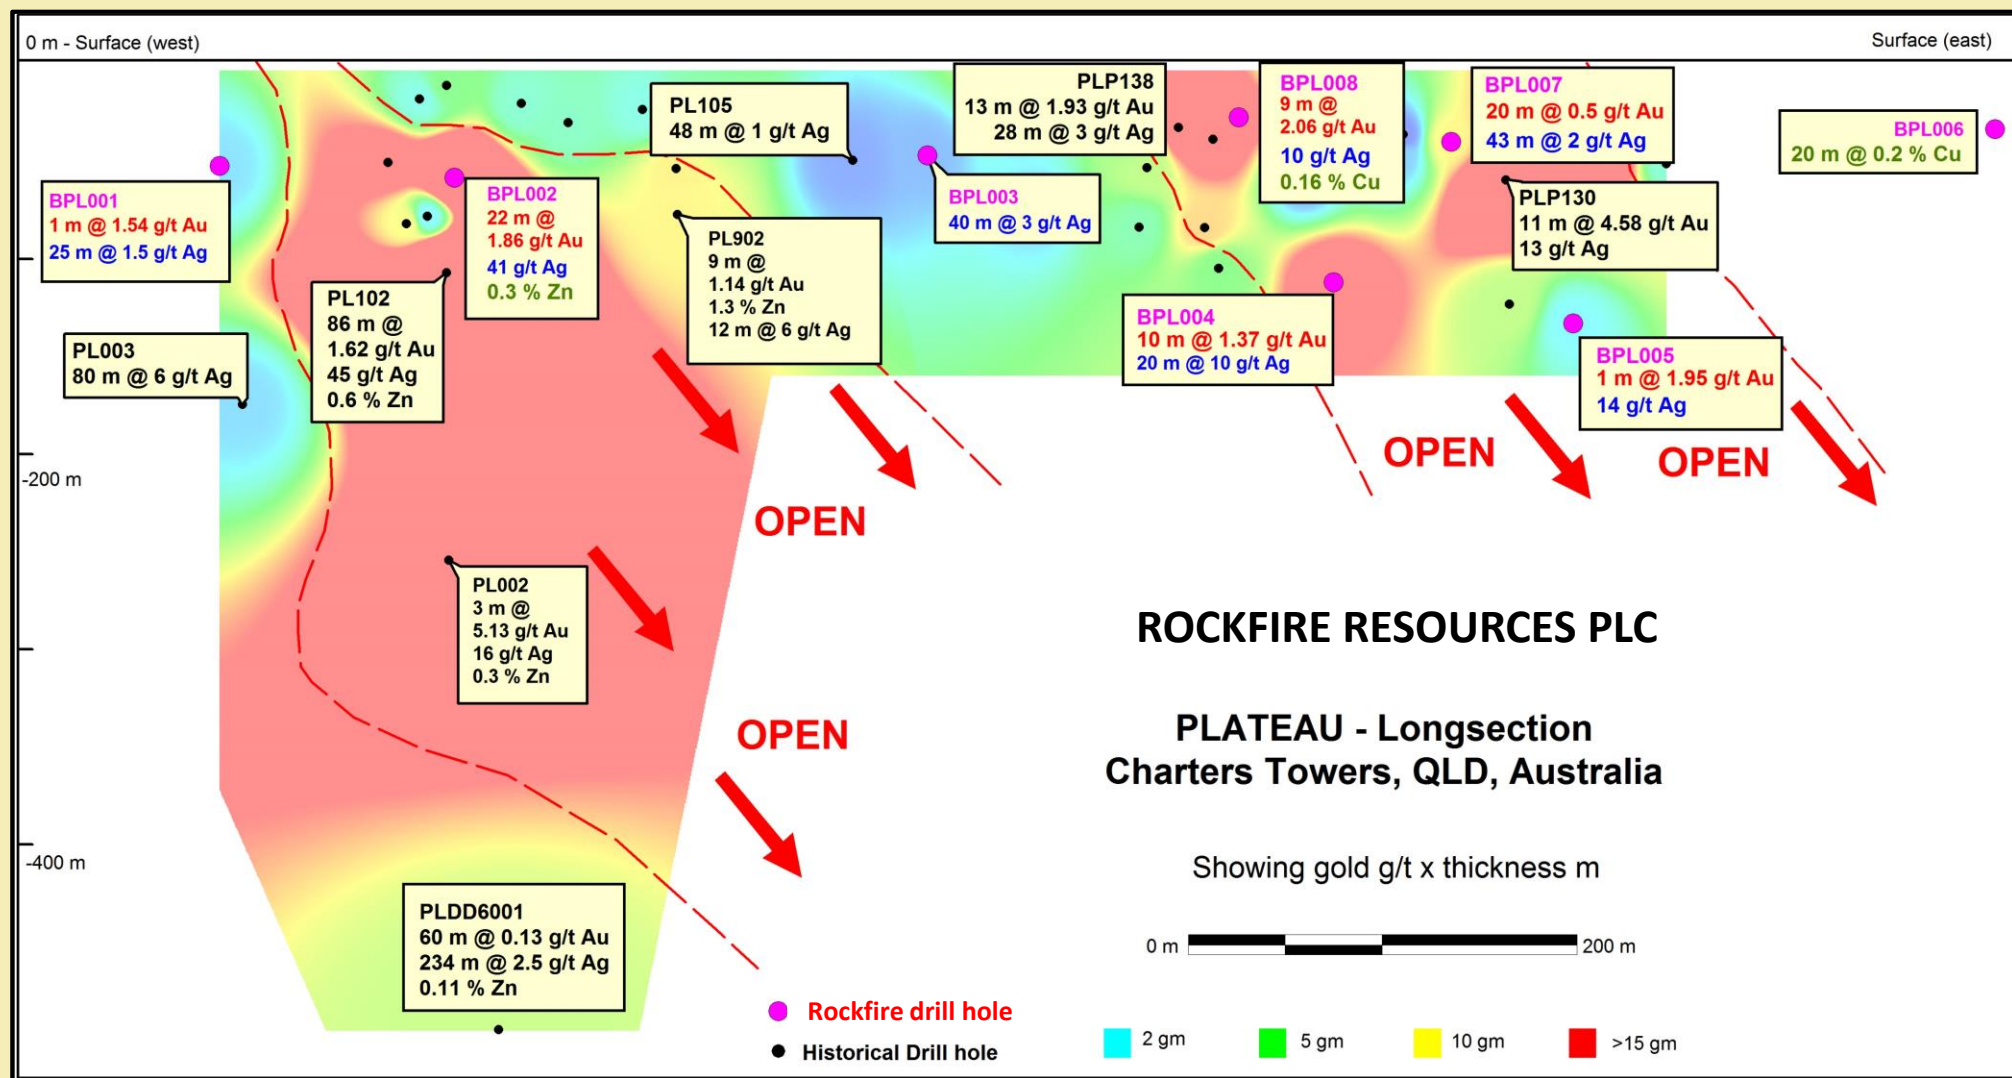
0 m - Surface (west)

Surface (east)

PL105
48 m @ 1 g/t Ag

PLP138
13 m @ 1.93 g/t Au
28 m @ 3 g/t Ag

BPL008
9 m @
2.06 g/t Au
10 g/t Ag
0.16 % Cu

BPL007
20 m @ 0.5 g/t Au
43 m @ 2 g/t Ag

BPL006
20 m @ 0.2 % Cu

BPL001
1 m @ 1.54 g/t Au
25 m @ 1.5 g/t Ag

BPL002
22 m @
1.86 g/t Au
41 g/t Ag
0.3 % Zn

BPL003
40 m @ 3 g/t Ag

PLP130
11 m @ 4.58 g/t Au
13 g/t Ag

PL902
9 m @
1.14 g/t Au
1.3 % Zn
12 m @ 6 g/t Ag

PL102
86 m @
1.62 g/t Au
45 g/t Ag
0.6 % Zn

PL003
80 m @ 6 g/t Ag

BPL004
10 m @ 1.37 g/t Au
20 m @ 10 g/t Ag

BPL005
1 m @ 1.95 g/t Au
14 g/t Ag

OPEN

OPEN

-200 m

OPEN

PL002
3 m @
5.13 g/t Au
16 g/t Ag
0.3 % Zn

ROCKFIRE RESOURCES PLC

OPEN

PLATEAU - Longsection
Charters Towers, QLD, Australia

-400 m

Showing gold g/t x thickness m

PLDD6001
60 m @ 0.13 g/t Au
234 m @ 2.5 g/t Ag
0.11 % Zn

0 m 200 m

Rockfire drill hole

Historical Drill hole

2 gm 5 gm 10 gm >15 gm